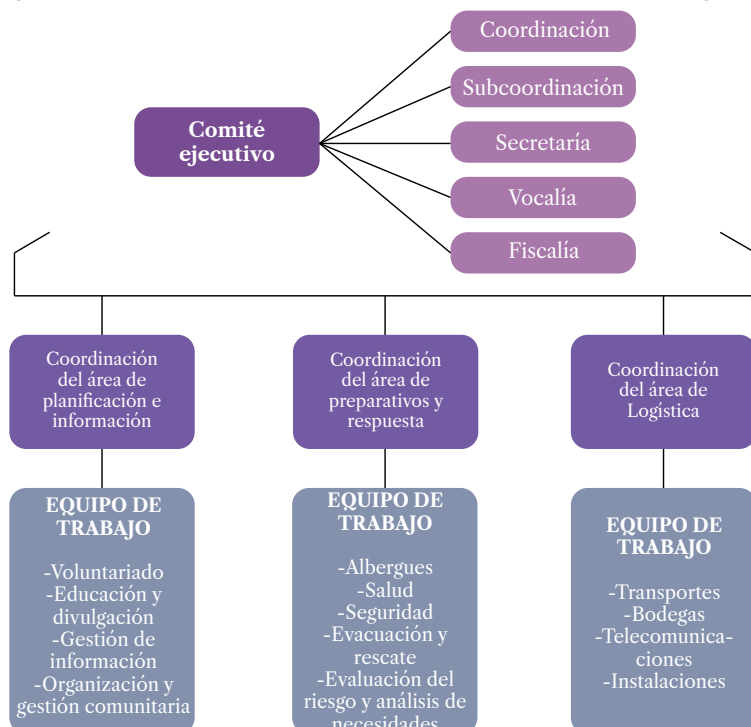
Comité ejecutivo

Coordinación

Subcoordinación

Secretaría

Vocalía

Fiscalía

Coordinación del área de planificación e información

Coordinación del área de preparativos y respuesta

Coordinación del área de Logística

EQUIPO DE TRABAJO

-Voluntariado
-Educación y divulgación
-Gestión de información
-Organización y gestión comunitaria

EQUIPO DE TRABAJO

-Albergues
-Salud
-Seguridad
-Evacuación y rescate
-Evaluación del riesgo y análisis de necesidades

EQUIPO DE TRABAJO

-Transportes
-Bodegas
-Telecomunicaciones
-Instalaciones